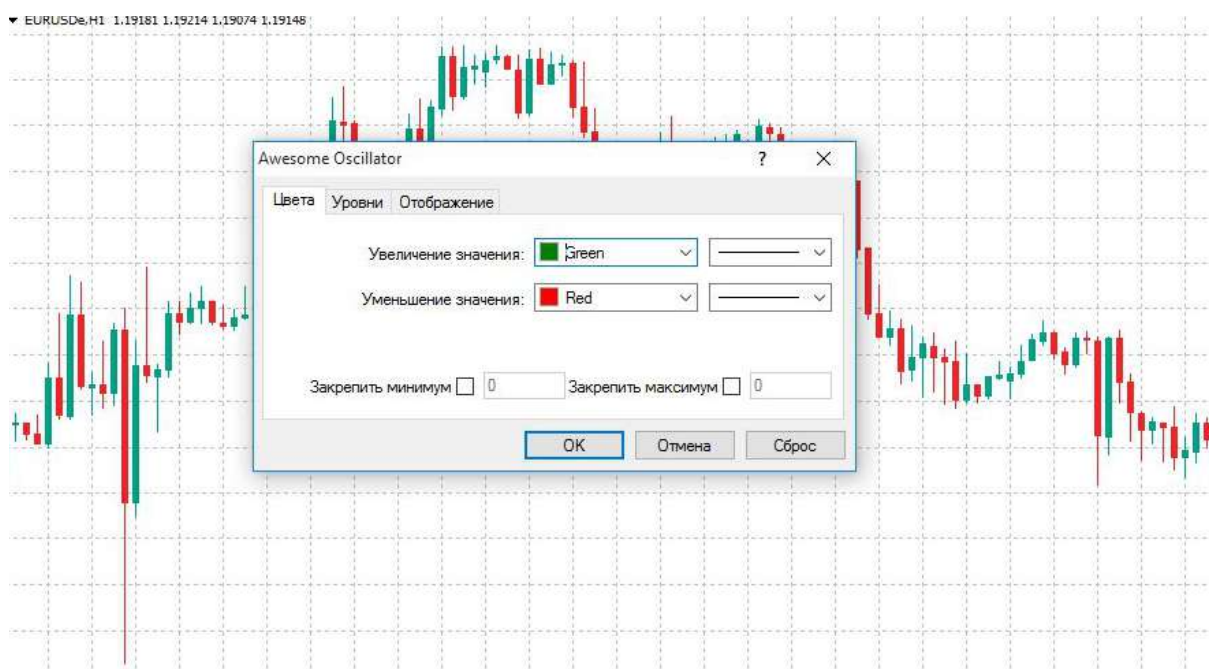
EURUSDe,H1 1.19181 1.19214 1.19074 1.19148

Awesome Oscillator ? X

Цвета Уровни Отображение

Увеличение значения: Green

Уменьшение значения: Red

Закрепить минимум 0 Закрепить максимум 0

OK Отмена Сброс